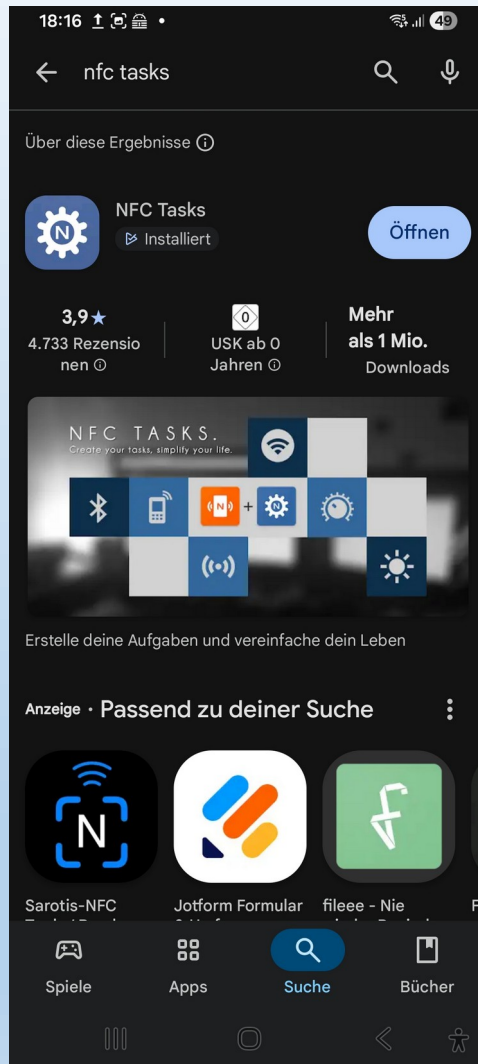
18:16 49

nfc tasks

Über diese Ergebnisse ⓘ

NFC Tasks
Installiert

Öffnen

3,9★
4.733 Rezensionen ⓘ

0
USK ab 0 Jahren ⓘ

Mehr als 1 Mio.
Downloads

NFC TASKS.
Create your tasks, simplify your life.

N

Erstelle deine Aufgaben und vereinfache dein Leben

Anzeige · Passend zu deiner Suche

N

Sarotis-NFC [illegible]

Jotform Formular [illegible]

fileee - Nie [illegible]

Spiele

Apps

Suche

Bücher